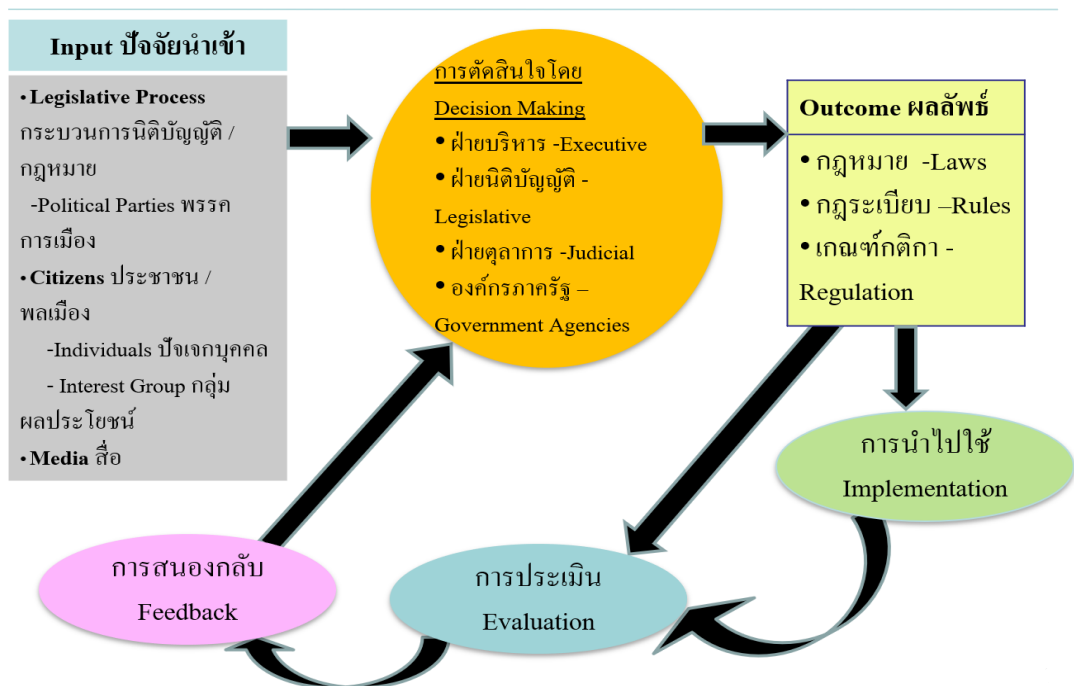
Input ปัจจัยนำเข้า

• Legislative Process กระบวนการนิติบัญญัติ / กฎหมาย
-Political Parties พรรคการเมือง
• Citizens ประชาชน / พลเมือง
-Individuals ปัจเจกบุคคล
- Interest Group กลุ่มผลประโยชน์
• Media สื่อ

การตัดสินใจโดย
Decision Making
• ฝ่ายบริหาร -Executive
• ฝ่ายนิติบัญญัติ -Legislative
• ฝ่ายตุลาการ -Judicial
• องค์กรภาครัฐ – Government Agencies

Outcome ผลลัพธ์
• กฎหมาย -Laws
• กฎระเบียบ –Rules
• เกณฑ์กติกา -Regulation

การนำไปใช้
Implementation

การประเมิน
Evaluation

การสนองกลับ
Feedback